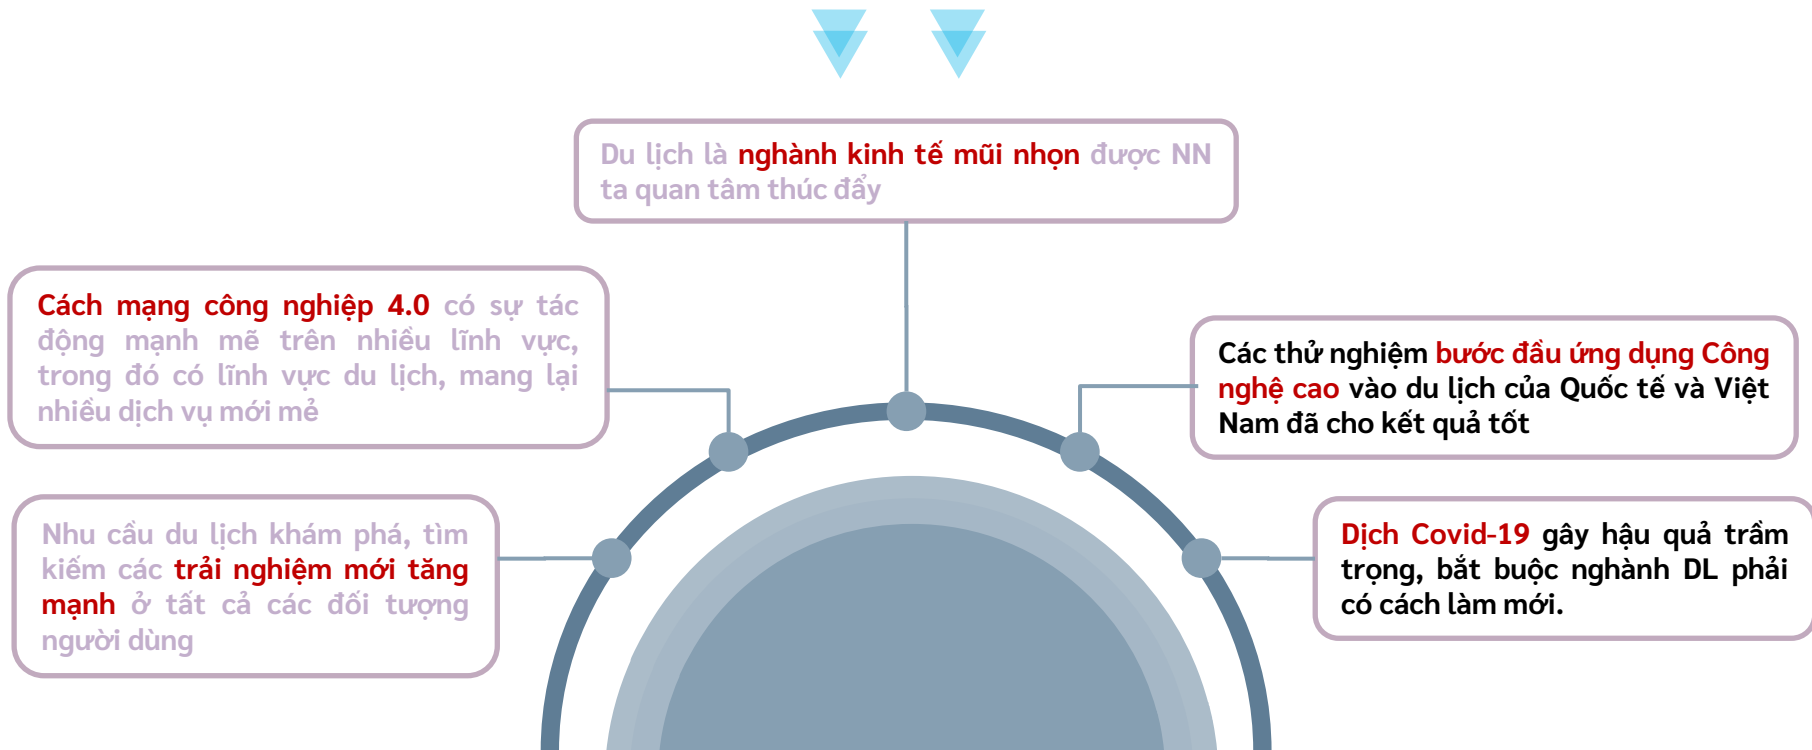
Du lịch là nghành kinh tế mũi nhọn được NN ta quan tâm thúc đẩy

Cách mạng công nghiệp 4.0 có sự tác động mạnh mẽ trên nhiều lĩnh vực, trong đó có lĩnh vực du lịch, mang lại nhiều dịch vụ mới mẻ

Các thử nghiệm bước đầu ứng dụng Công nghệ cao vào du lịch của Quốc tế và Việt Nam đã cho kết quả tốt

Nhu cầu du lịch khám phá, tìm kiếm các trải nghiệm mới tăng mạnh ở tất cả các đối tượng người dùng

Dịch Covid-19 gây hậu quả trầm trọng, bắt buộc nghành DL phải có cách làm mới.